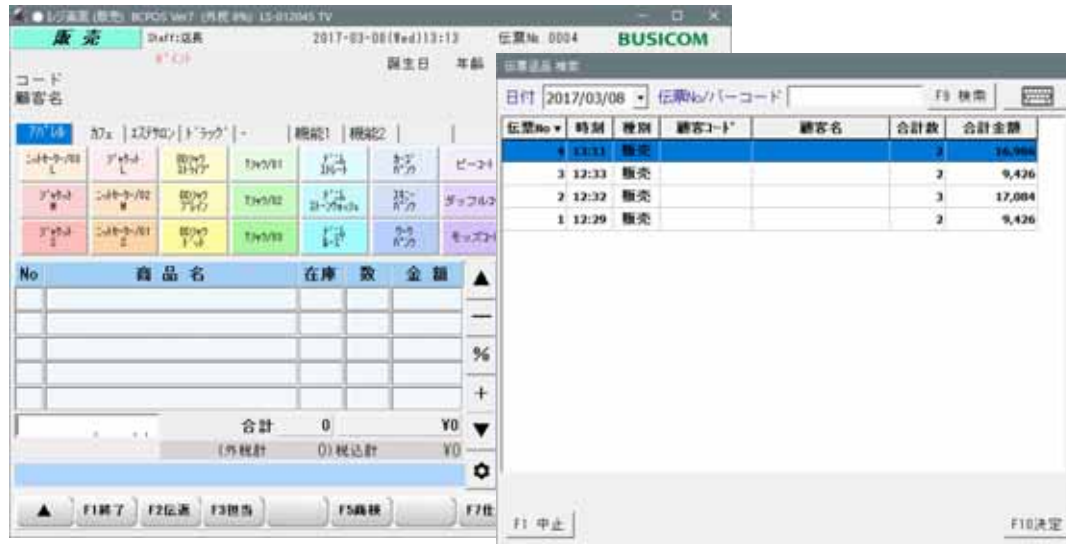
● レジ画面 (販売) BCPOS Ver7 (内税 8%) LS-012045 TV

販売 Staff:店長 2017-03-08(Wed)13:13 伝票No 0004 BUSICOM

コード 誕生日 年齢
顧客名

ｱﾌﾀﾞﾙﾙ ｶﾌｪ ｴｽﾌﾟﾚｯｿ ﾄﾞﾗｯｸﾞ - 機能1 機能2

| No | 商品名 | 在庫 | 数 | 金額 |
|---|---|---|---|---|
| | | | | |
| | | | | |
| | | | | |
| | | | | |
| | | | | |

合計 0 ¥0
(外税計 0) 税込計 ¥0

▲ F1終了 F2伝票 F3担当 F5画検 F7仕

伝票訂正 検索

日付 2017/03/08 伝票No/バーコード F3 検索

| 伝票No ▾ | 時刻 | 種別 | 顧客コード | 顧客名 | 合計数 | 合計金額 |
|---|---|---|---|---|---|---|
| 4 | 13:13 | 販売 | | | 2 | 16,966 |
| 3 | 12:33 | 販売 | | | 2 | 9,426 |
| 2 | 12:32 | 販売 | | | 3 | 17,084 |
| 1 | 12:29 | 販売 | | | 2 | 9,426 |

F1 中止 F10決定